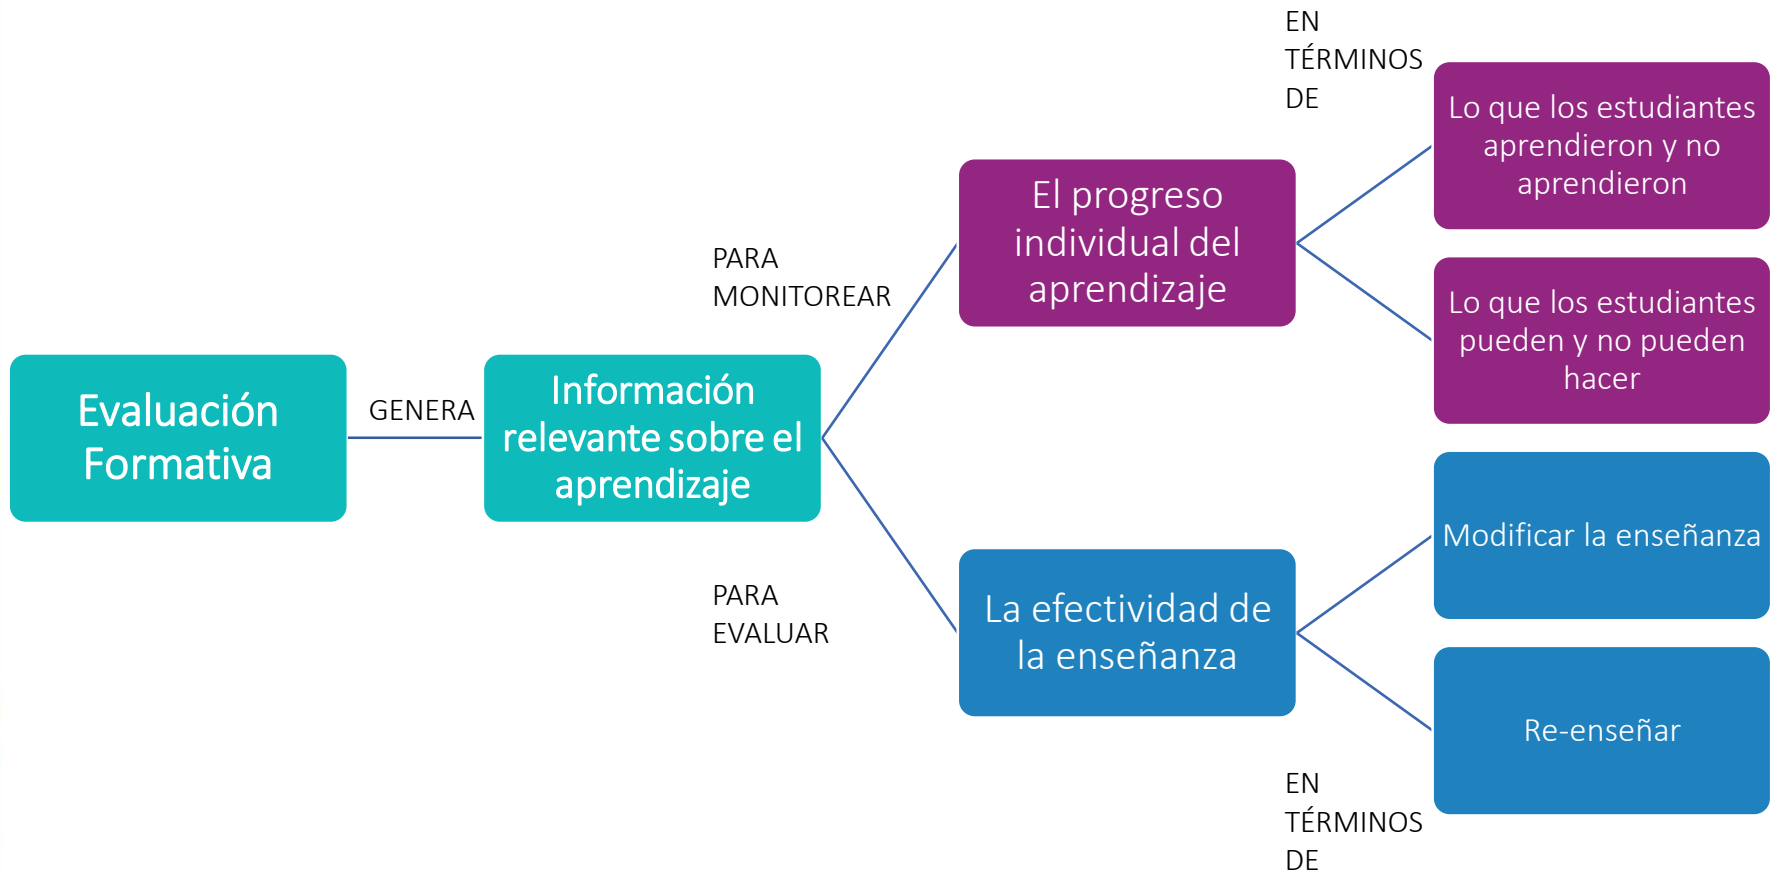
Evaluación Formativa

GENERA

Información relevante sobre el aprendizaje

PARA MONITOREAR

El progreso individual del aprendizaje

EN TÉRMINOS DE

Lo que los estudiantes aprendieron y no aprendieron

Lo que los estudiantes pueden y no pueden hacer

PARA EVALUAR

La efectividad de la enseñanza

EN TÉRMINOS DE

Modificar la enseñanza

Re-enseñar